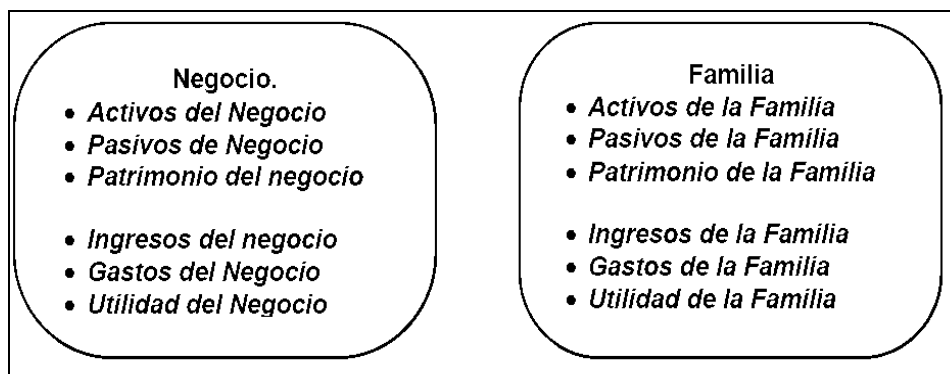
Negocio.
- Activos del Negocio
- Pasivos de Negocio
- Patrimonio del negocio

- Ingresos del negocio
- Gastos del Negocio
- Utilidad del Negocio

Familia
- Activos de la Familia
- Pasivos de la Familia
- Patrimonio de la Familia

- Ingresos de la Familia
- Gastos de la Familia
- Utilidad de la Familia